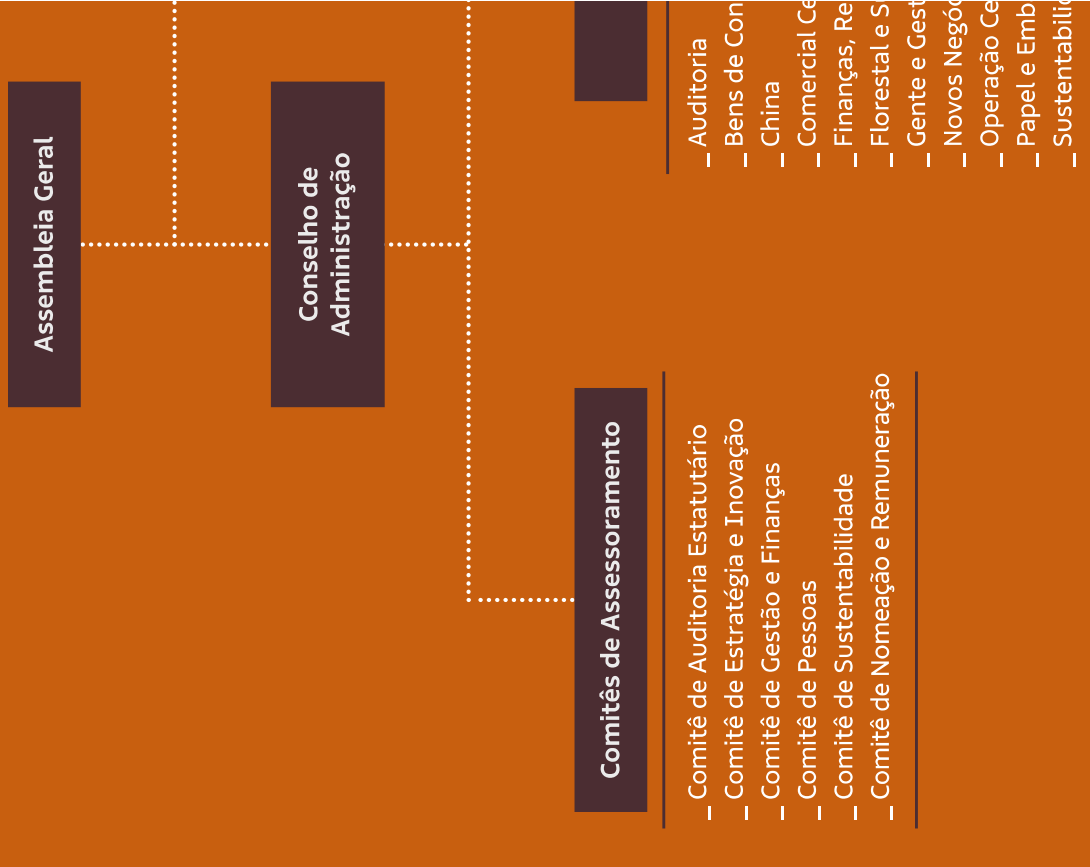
Assembleia Geral

Conselho de Administração

Auditoria
Bens de Con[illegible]
China
Comercial Ce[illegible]
Finanças, Re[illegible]
Florestal e S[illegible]
Gente e Gest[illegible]
Novos Negóc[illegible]
Operação Ce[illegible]
Papel e Emb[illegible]
Sustentabili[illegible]

Comitês de Assessoramento

Comitê de Auditoria Estatutário
Comitê de Estratégia e Inovação
Comitê de Gestão e Finanças
Comitê de Pessoas
Comitê de Sustentabilidade
Comitê de Nomeação e Remuneração